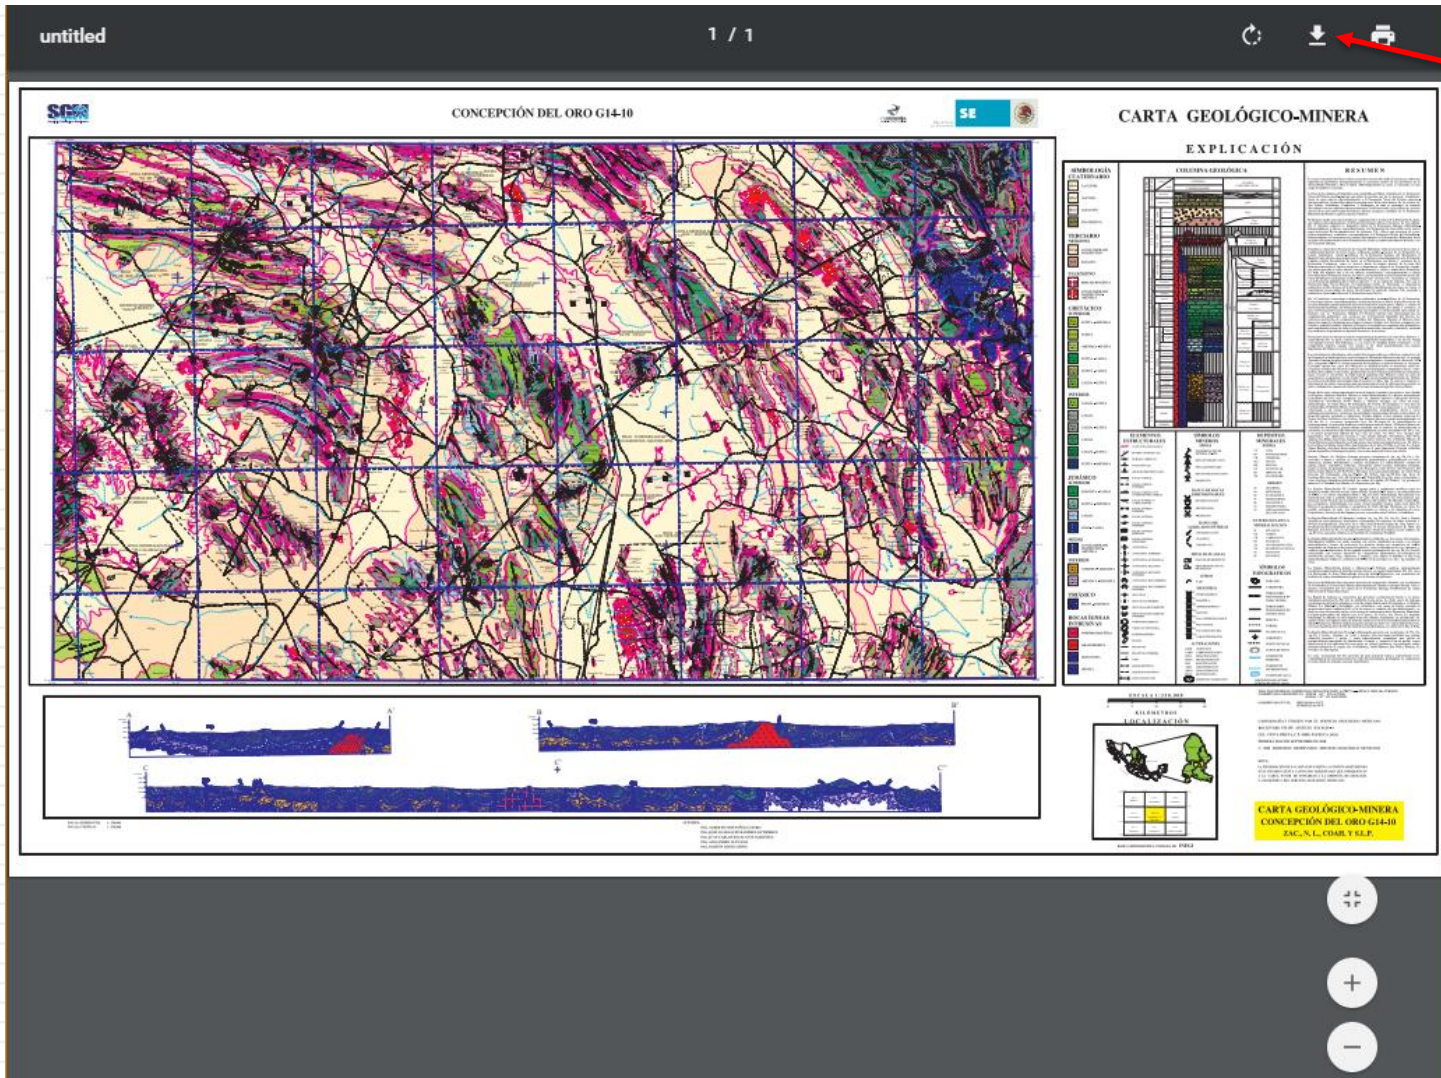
untitled

1 / 1

SGM

CONCEPCIÓN DEL ORO G14-10

SE

CARTA GEOLÓGICO-MINERA

EXPLICACIÓN

SIMBOLOGÍA

COLUMNA GEOLÓGICA

RESUMEN

TERCIARIO

CRETÁCICO

JURÁSICO

TRIÁSICO

ROCAS ÍGNEAS INTRUSIVAS

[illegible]

ESCALA 1:250 000

KILÓMETROS

LOCALIZACIÓN

A

A'

B

B'

C

C'

CARTA GEOLÓGICO-MINERA
CONCEPCIÓN DEL ORO G14-10
ZAC., N. L., COAH. Y S.L.P.